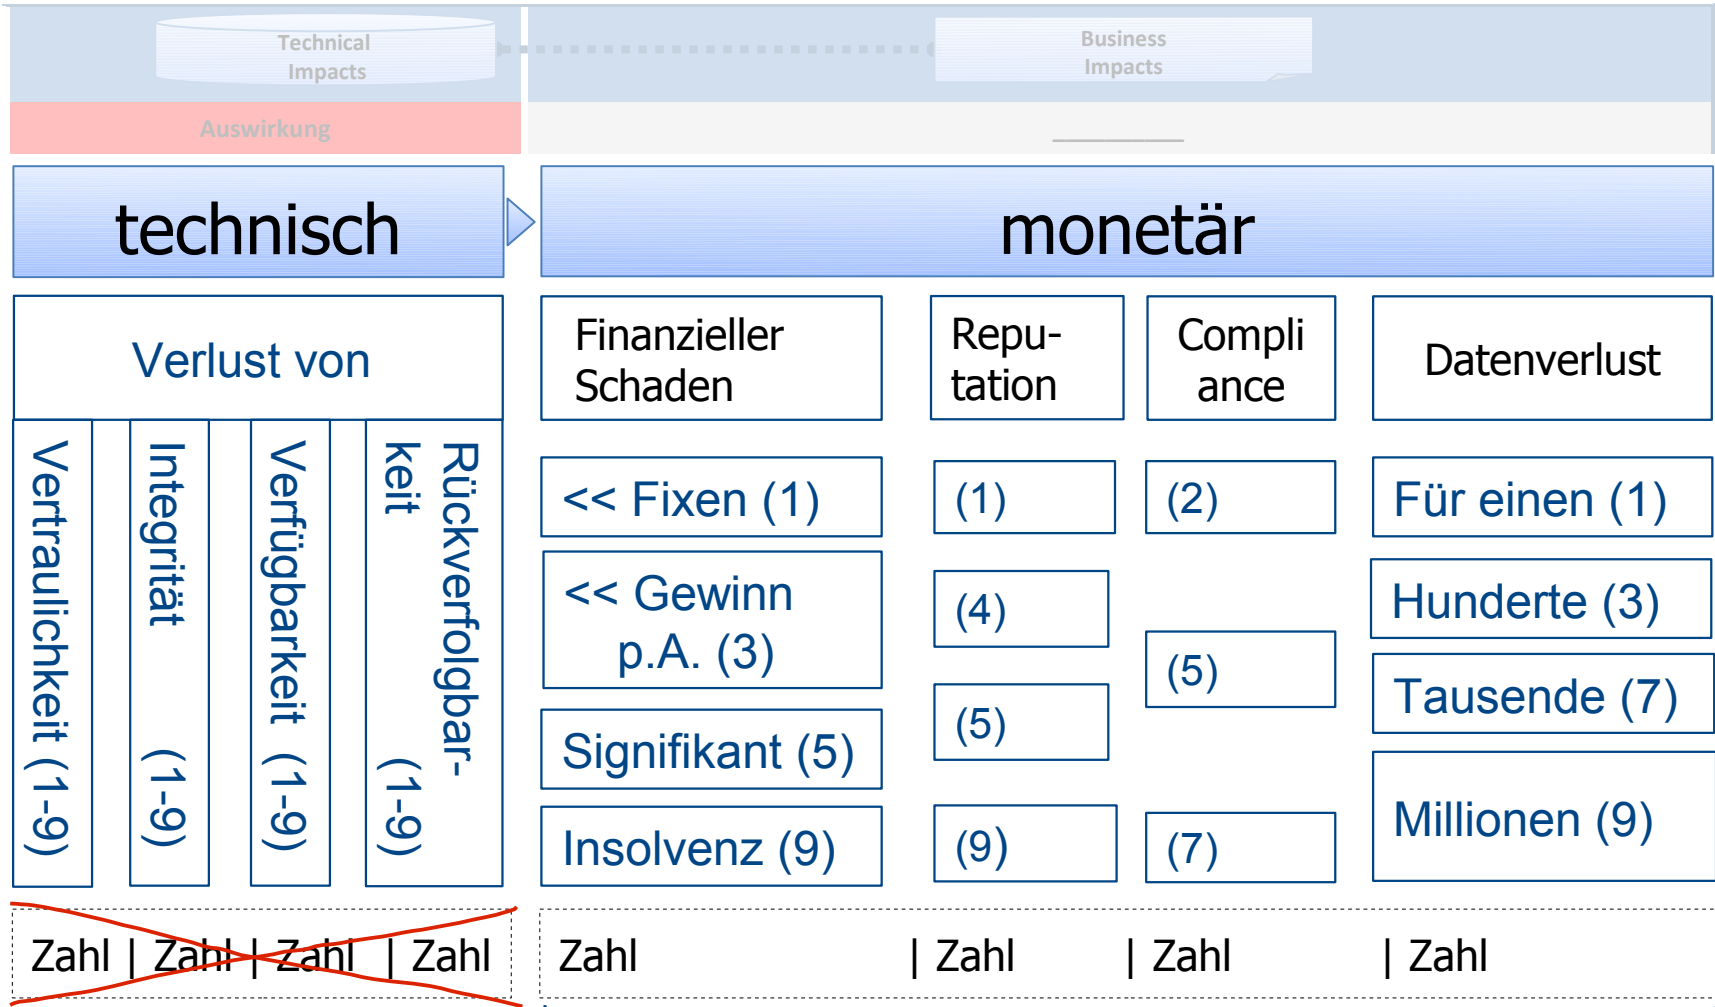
Technical Impacts

Business Impacts

Auswirkung

technisch

monetär

Verlust von

Vertraulichkeit (1-9)

Integrität (1-9)

Verfügbarkeit (1-9)

Rückverfolgbarkeit (1-9)

Finanzieller Schaden

Reputation

Compliance

Datenverlust

<< Fixen (1)

<< Gewinn p.A. (3)

Signifikant (5)

Insolvenz (9)

(1)

(4)

(5)

(9)

(2)

(5)

(7)

Für einen (1)

Hunderte (3)

Tausende (7)

Millionen (9)

Zahl | Zahl | Zahl | Zahl

Zahl | Zahl | Zahl | Zahl